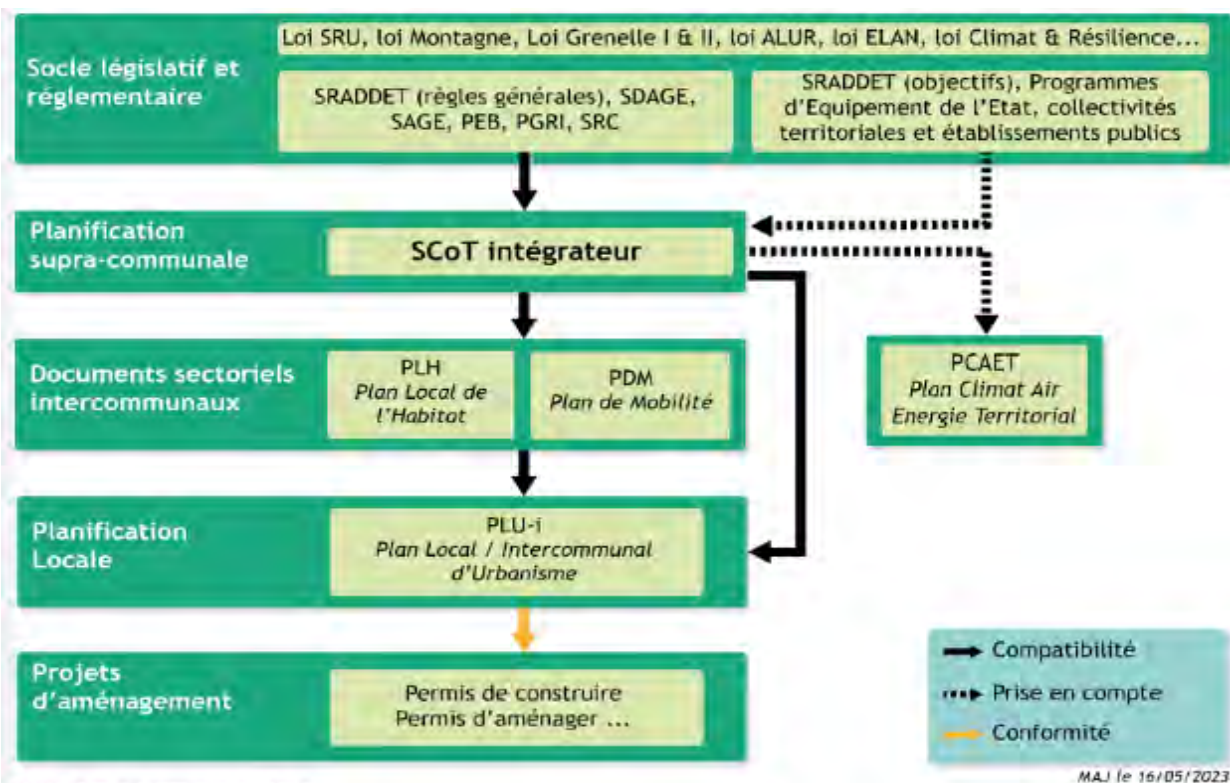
Socle législatif et réglementaire

Loi SRU, loi Montagne, Loi Grenelle I & II, loi ALUR, loi ELAN, loi Climat & Résilience...

SRADDET (règles générales), SDAGE, SAGE, PEB, PGRI, SRC

SRADDET (objectifs), Programmes d'Equipement de l'Etat, collectivités territoriales et établissements publics

Planification supra-communale

SCoT intégrateur

Documents sectoriels intercommunaux

PLH
*Plan Local de l'Habitat*

PDM
*Plan de Mobilité*

PCAET
*Plan Climat Air Energie Territorial*

Planification Locale

PLU-i
*Plan Local / Intercommunal d'Urbanisme*

Projets d'aménagement

Permis de construire
Permis d'aménager ...

Compatibilité

Prise en compte

Conformité

MAJ le 16/05/2023